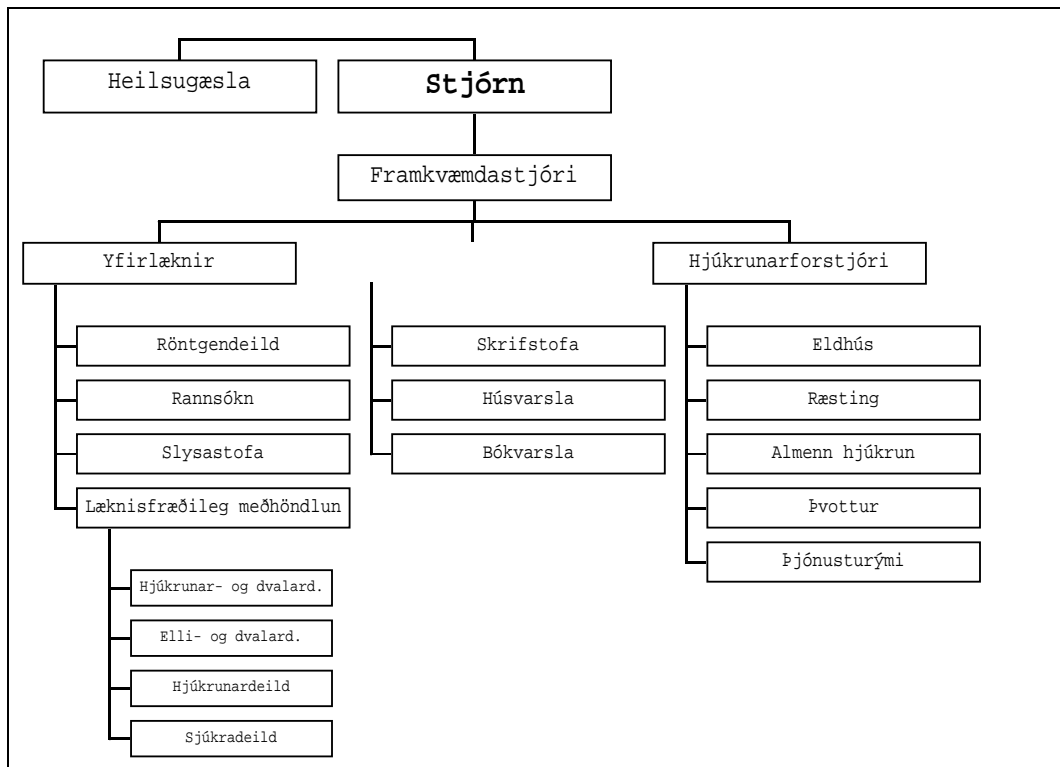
Heilsugæsla

Stjórn

Framkvæmdastjóri

Yfirlæknir

Röntgendeild

Rannsókn

Slysastofa

Læknisfræðileg meðhöndlun

Hjúkrunar- og dvalard.

Elli- og dvalard.

Hjúkrunardeild

Sjúkradeild

Skrifstofa

Húsvarsla

Bókvarsla

Hjúkrunarforstjóri

Eldhús

Ræsting

Almenn hjúkrun

Þvottur

Þjónusturými